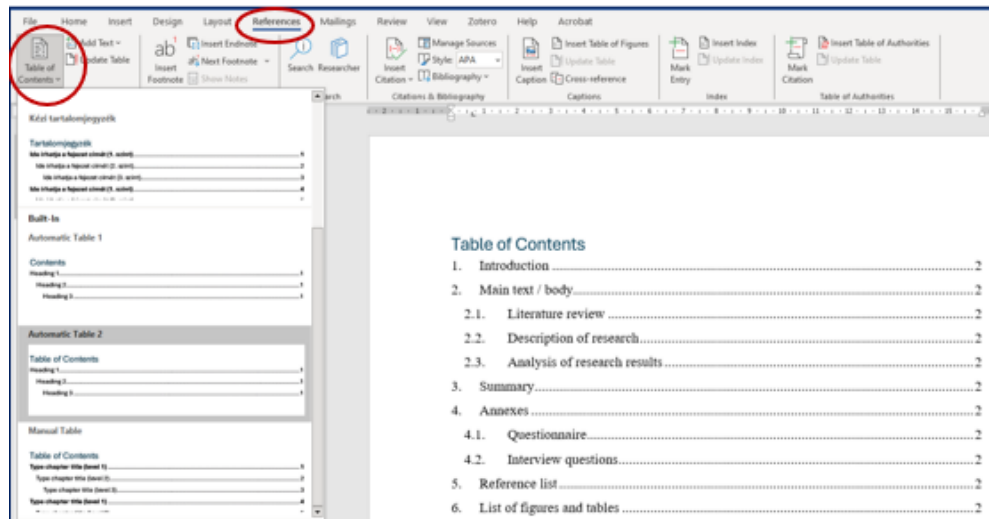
File Home Insert Design Layout References Mailings Review View Zotero Help Acrobat

Table of Contents

Add Text
Update Table

Insert Footnote
Insert Endnote
Next Footnote
Show Notes

Search Researcher
Search

Insert Citation
Manage Sources
Style: APA
Bibliography
Citations & Bibliography

Insert Caption
Insert Table of Figures
Update Table
Cross-reference
Captions

Mark Entry
Insert Index
Update Index
Index

Mark Citation
Insert Table of Authorities
Update Table
Table of Authorities

Kézi tartalomjegyzék

Tartalomjegyzék
Ide írhatja a fejezet címét (1. szint)
Ide írhatja a fejezet címét (2. szint)
Ide írhatja a fejezet címét (3. szint)
Ide írhatja a fejezet címét (1. szint)

Built-In

Automatic Table 1

Contents
Heading 1
Heading 2
Heading 3

Automatic Table 2

Table of Contents
Heading 1
Heading 2
Heading 3

Manual Table

Table of Contents
Type chapter title (level 1)
Type chapter title (level 2)
Type chapter title (level 3)
Type chapter title (level 1)

Table of Contents

1. Introduction ........ 2
2. Main text / body ........ 2
2.1. Literature review ........ 2
2.2. Description of research ........ 2
2.3. Analysis of research results ........ 2
3. Summary ........ 2
4. Annexes ........ 2
4.1. Questionnaire ........ 2
4.2. Interview questions ........ 2
5. Reference list ........ 2
6. List of figures and tables ........ 2